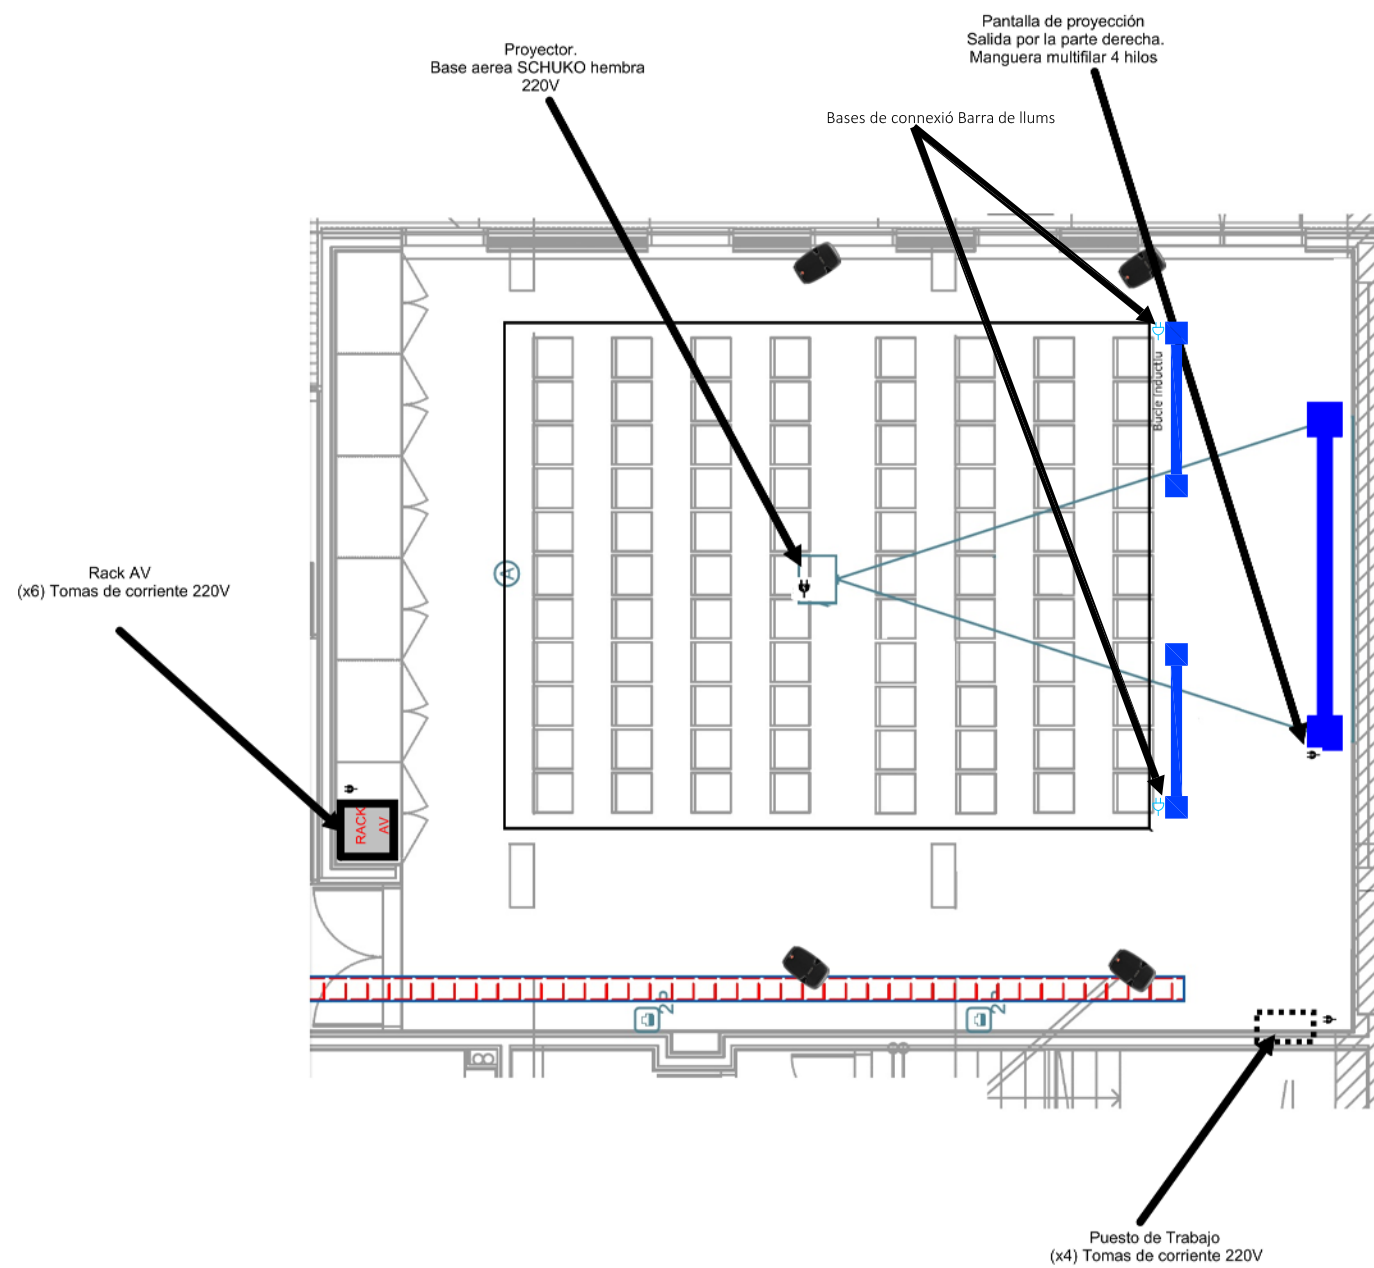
Pantalla de proyección
Salida por la parte derecha.
Manguera multifilar 4 hilos

Proyector.
Base aerea SCHUKO hembra
220V

Bases de connexió Barra de llums

Bucle inductiu

A

Rack AV
(x6) Tomas de corriente 220V

RACK
AV

2

2

Puesto de Trabajo
(x4) Tomas de corriente 220V